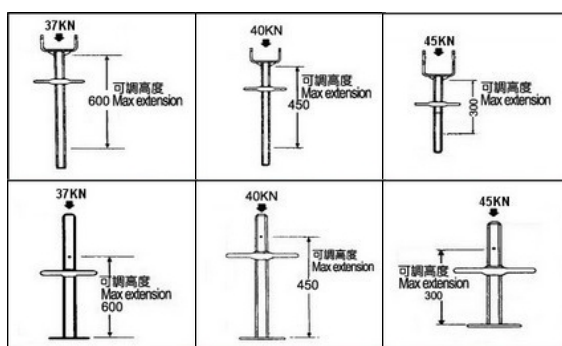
| | | |
|---|---|---|
| 37KN 可调高度 600 Max extension | 40KN 可调高度 Max extension 450 | 45KN 可调高度 Max extension 300 |
| 37KN 可调高度 Max extension 600 | 40KN 可调高度 Max extension 450 | 45KN 可调高度 Max extension 300 |